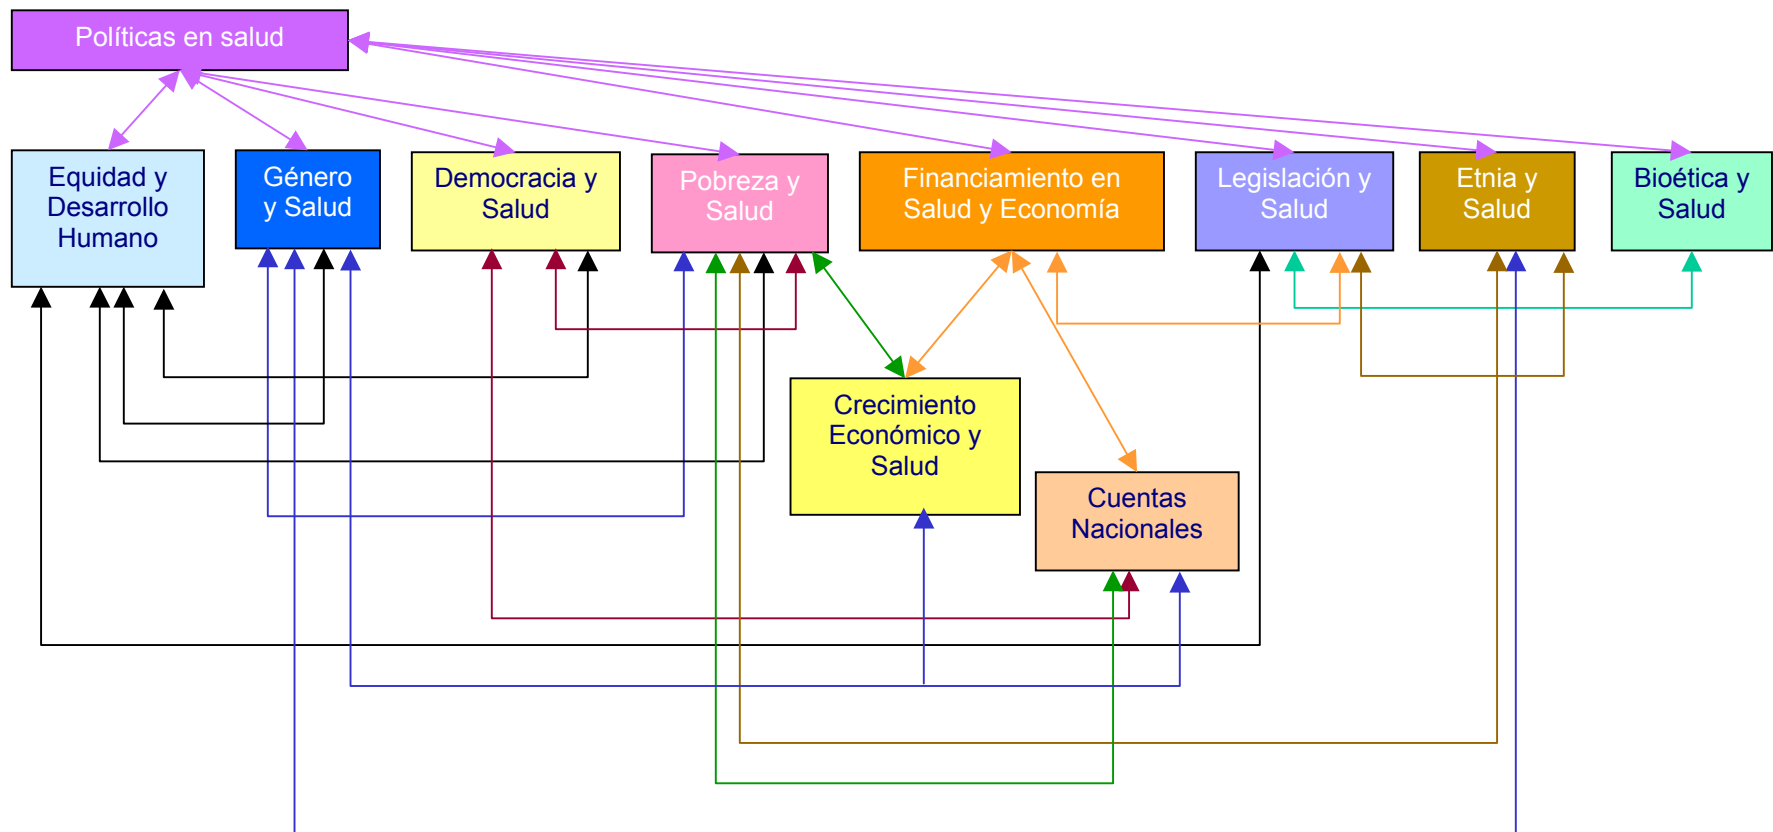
Políticas en salud

Equidad y Desarrollo Humano

Género y Salud

Democracia y Salud

Pobreza y Salud

Financiamiento en Salud y Economía

Legislación y Salud

Etnia y Salud

Bioética y Salud

Crecimiento Económico y Salud

Cuentas Nacionales